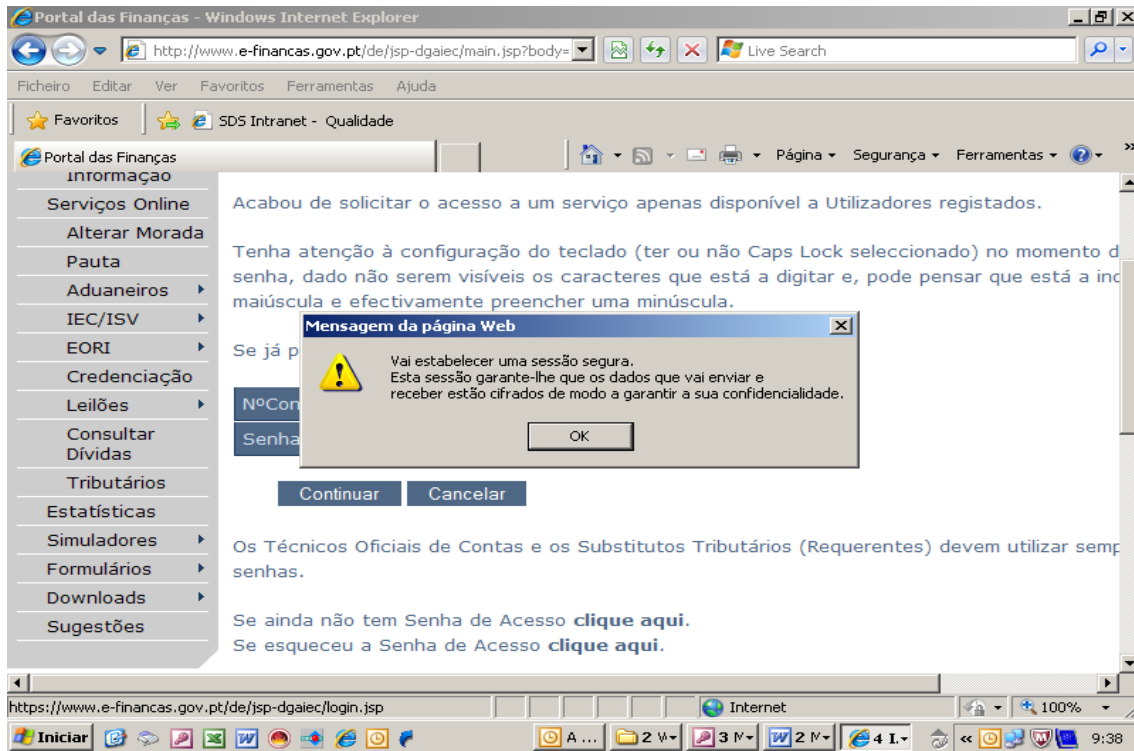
Portal das Finanças - Windows Internet Explorer

http://www.e-financas.gov.pt/de/jsp-dgaiec/main.jsp?body=

Live Search

Ficheiro Editar Ver Favoritos Ferramentas Ajuda

Favoritos SDS Intranet - Qualidade

Portal das Finanças

Página ▾ Segurança ▾ Ferramentas ▾

Informação
Serviços Online
Alterar Morada
Pauta
Aduaneiros
IEC/ISV
EORI
Credenciação
Leilões
Consultar Dívidas
Tributários
Estatísticas
Simuladores
Formulários
Downloads
Sugestões

Acabou de solicitar o acesso a um serviço apenas disponível a Utilizadores registados.

Tenha atenção à configuração do teclado (ter ou não Caps Lock seleccionado) no momento d senha, dado não serem visíveis os caracteres que está a digitar e, pode pensar que está a inc maiúscula e efectivamente preencher uma minúscula.

Se já p

NºCon

Senha

Mensagem da página Web

Vai estabelecer uma sessão segura.
Esta sessão garante-lhe que os dados que vai enviar e receber estão cifrados de modo a garantir a sua confidencialidade.

OK

Continuar Cancelar

Os Técnicos Oficiais de Contas e os Substitutos Tributários (Requerentes) devem utilizar semp senhas.

Se ainda não tem Senha de Acesso clique aqui.
Se esqueceu a Senha de Acesso clique aqui.

https://www.e-financas.gov.pt/de/jsp-dgaiec/login.jsp

Internet

100%

Iniciar

A ... 2 W 3 M 2 M 4 I.

9:38